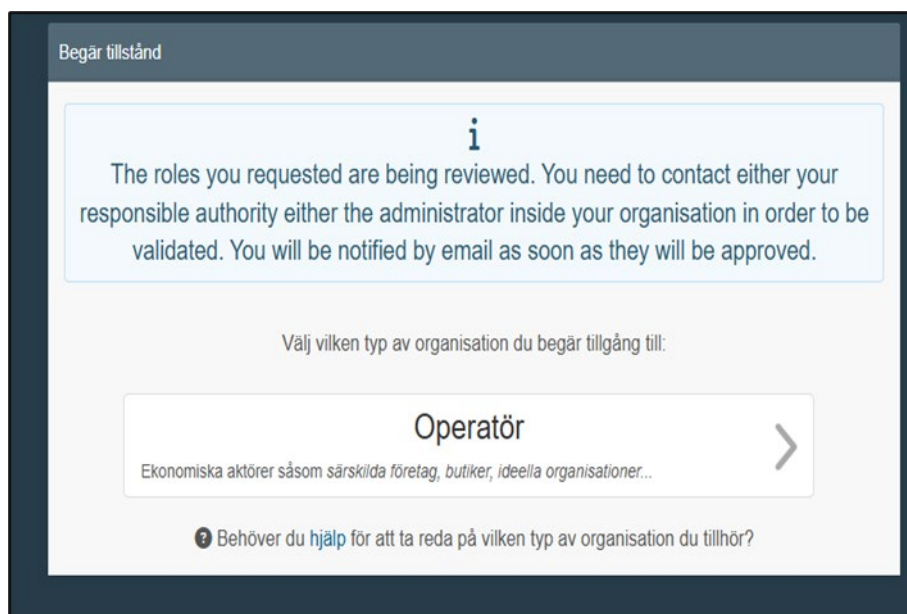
Begär tillstånd

i

The roles you requested are being reviewed. You need to contact either your responsible authority either the administrator inside your organisation in order to be validated. You will be notified by email as soon as they will be approved.

Välj vilken typ av organisation du begär tillgång till:

Operatör

Ekonomiska aktörer såsom särskilda företag, butiker, ideella organisationer...

Behöver du hjälp för att ta reda på vilken typ av organisation du tillhör?